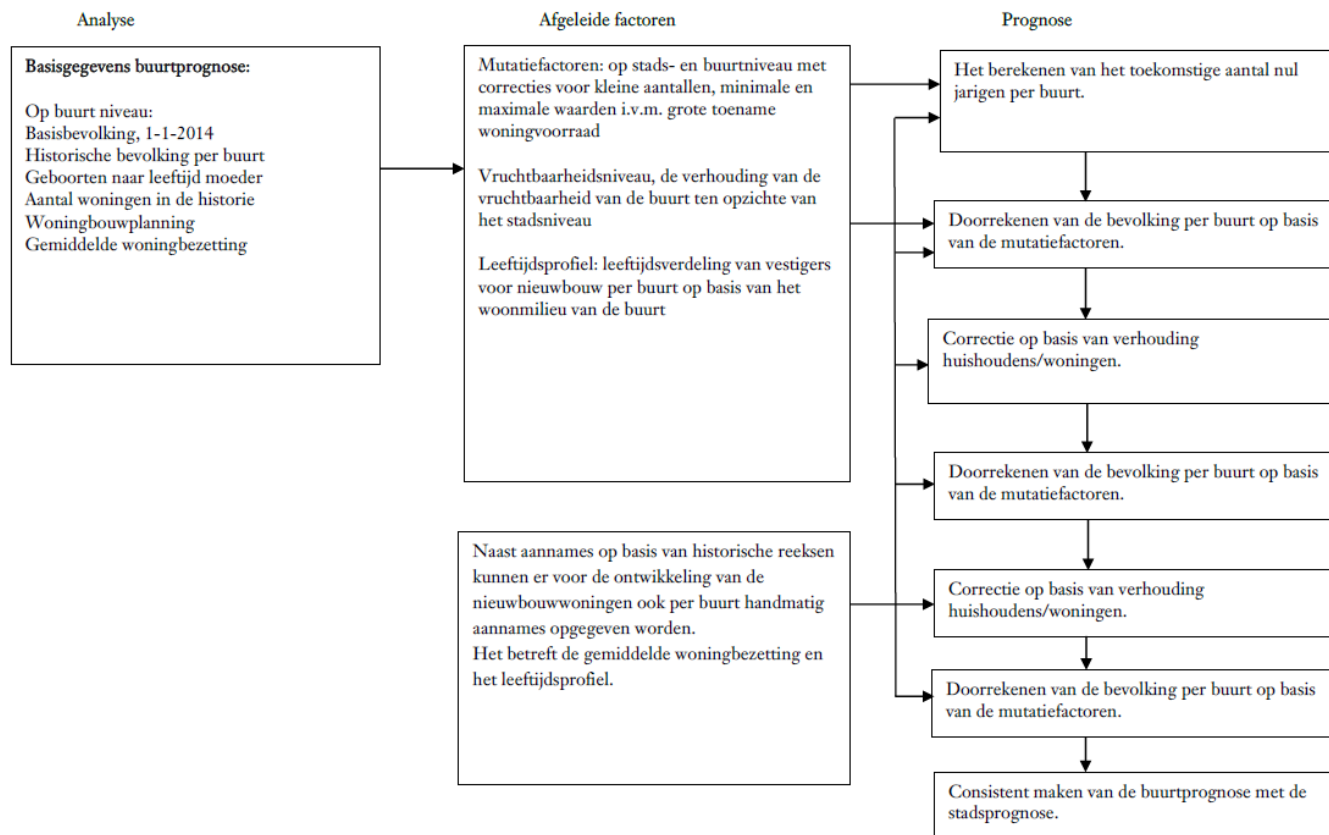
Analyse

Afgeleide factoren

Prognose

Basisgegevens buurtprognose:

Op buurt niveau:
Basisbevolking, 1-1-2014
Historische bevolking per buurt
Geboorten naar leeftijd moeder
Aantal woningen in de historie
Woningbouwplanning
Gemiddelde woningbezetting

Mutatiefactoren: op stads- en buurtniveau met correcties voor kleine aantallen, minimale en maximale waarden i.v.m. grote toename woningvoorraad

Vruchtbaarheidsniveau, de verhouding van de vruchtbaarheid van de buurt ten opzichte van het stadsniveau

Leeftijdsprofiel: leeftijdsverdeling van vestigers voor nieuwbouw per buurt op basis van het woonmilieu van de buurt

Naast aannames op basis van historische reeksen kunnen er voor de ontwikkeling van de nieuwbouwwoningen ook per buurt handmatig aannames opgegeven worden.
Het betreft de gemiddelde woningbezetting en het leeftijdsprofiel.

Het berekenen van het toekomstige aantal nul jarigen per buurt.

Doorrekenen van de bevolking per buurt op basis van de mutatiefactoren.

Correctie op basis van verhouding huishoudens/woningen.

Doorrekenen van de bevolking per buurt op basis van de mutatiefactoren.

Correctie op basis van verhouding huishoudens/woningen.

Doorrekenen van de bevolking per buurt op basis van de mutatiefactoren.

Consistent maken van de buurtprognose met de stadsprognose.